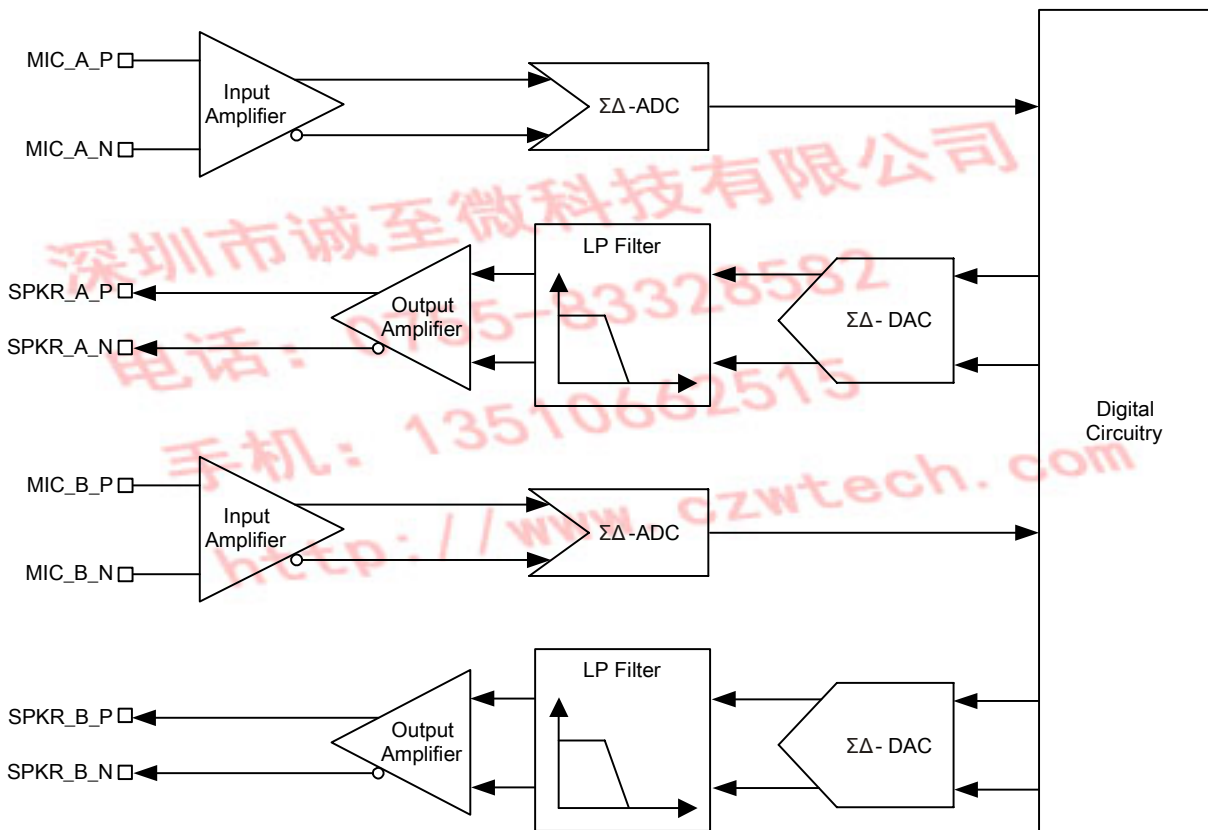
MIC_A_P
Input Amplifier
MIC_A_N
ΣΔ-ADC

深圳市诚至微科技有限公司
电话：0755-83328582
手机：13510662515
http://www.czwtech.com

LP Filter
SPKR_A_P
Output Amplifier
SPKR_A_N
ΣΔ- DAC

Digital Circuitry

MIC_B_P
Input Amplifier
MIC_B_N
ΣΔ-ADC

LP Filter
SPKR_B_P
Output Amplifier
SPKR_B_N
ΣΔ- DAC